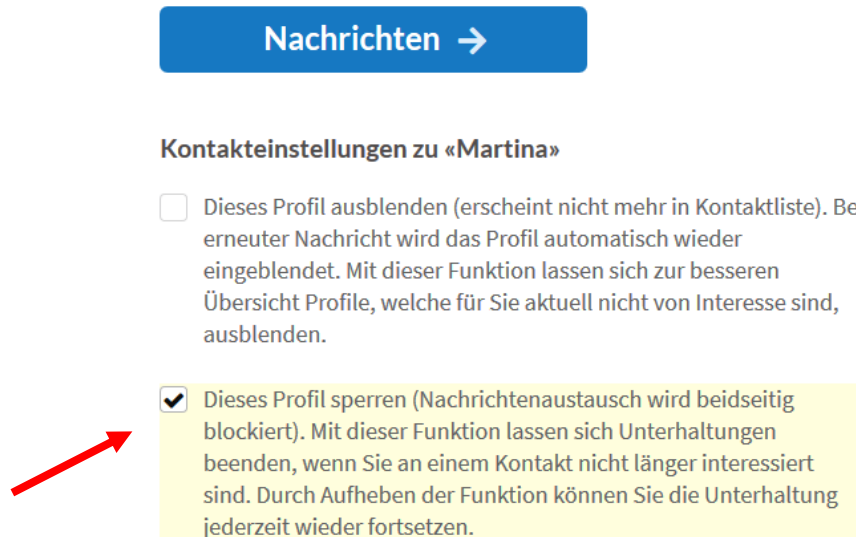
Nachrichten →

Kontakteinstellungen zu «Martina»

Dieses Profil ausblenden (erscheint nicht mehr in Kontaktliste). Be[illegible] erneuter Nachricht wird das Profil automatisch wieder eingeblendet. Mit dieser Funktion lassen sich zur besseren Übersicht Profile, welche für Sie aktuell nicht von Interesse sind, ausblenden.

Dieses Profil sperren (Nachrichtenaustausch wird beidseitig blockiert). Mit dieser Funktion lassen sich Unterhaltungen beenden, wenn Sie an einem Kontakt nicht länger interessiert sind. Durch Aufheben der Funktion können Sie die Unterhaltung jederzeit wieder fortsetzen.